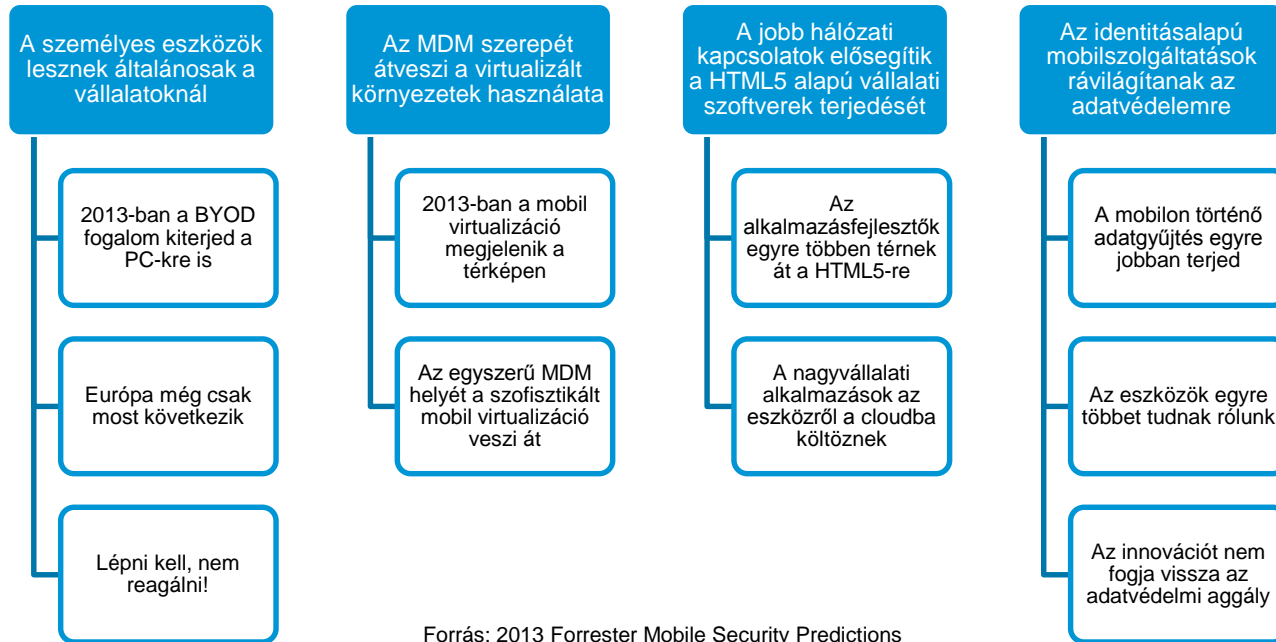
A személyes eszközök lesznek általánosak a vállalatoknál

2013-ban a BYOD fogalom kiterjed a PC-kre is

Európa még csak most következik

Lépni kell, nem reagálni!

Az MDM szerepét átveszi a virtualizált környezetek használata

2013-ban a mobil virtualizáció megjelenik a térképen

Az egyszerű MDM helyét a szofisztikált mobil virtualizáció veszi át

A jobb hálózati kapcsolatok elősegítik a HTML5 alapú vállalati szoftverek terjedését

Az alkalmazásfejlesztők egyre többen térnek át a HTML5-re

A nagyvállalati alkalmazások az eszközről a cloudba költöznek

Az identitásalapú mobilszolgáltatások rávilágítanak az adatvédelemre

A mobilon történő adatgyűjtés egyre jobban terjed

Az eszközök egyre többet tudnak rólunk

Az innovációt nem fogja vissza az adatvédelmi aggály

Forrás: 2013 Forrester Mobile Security Predictions